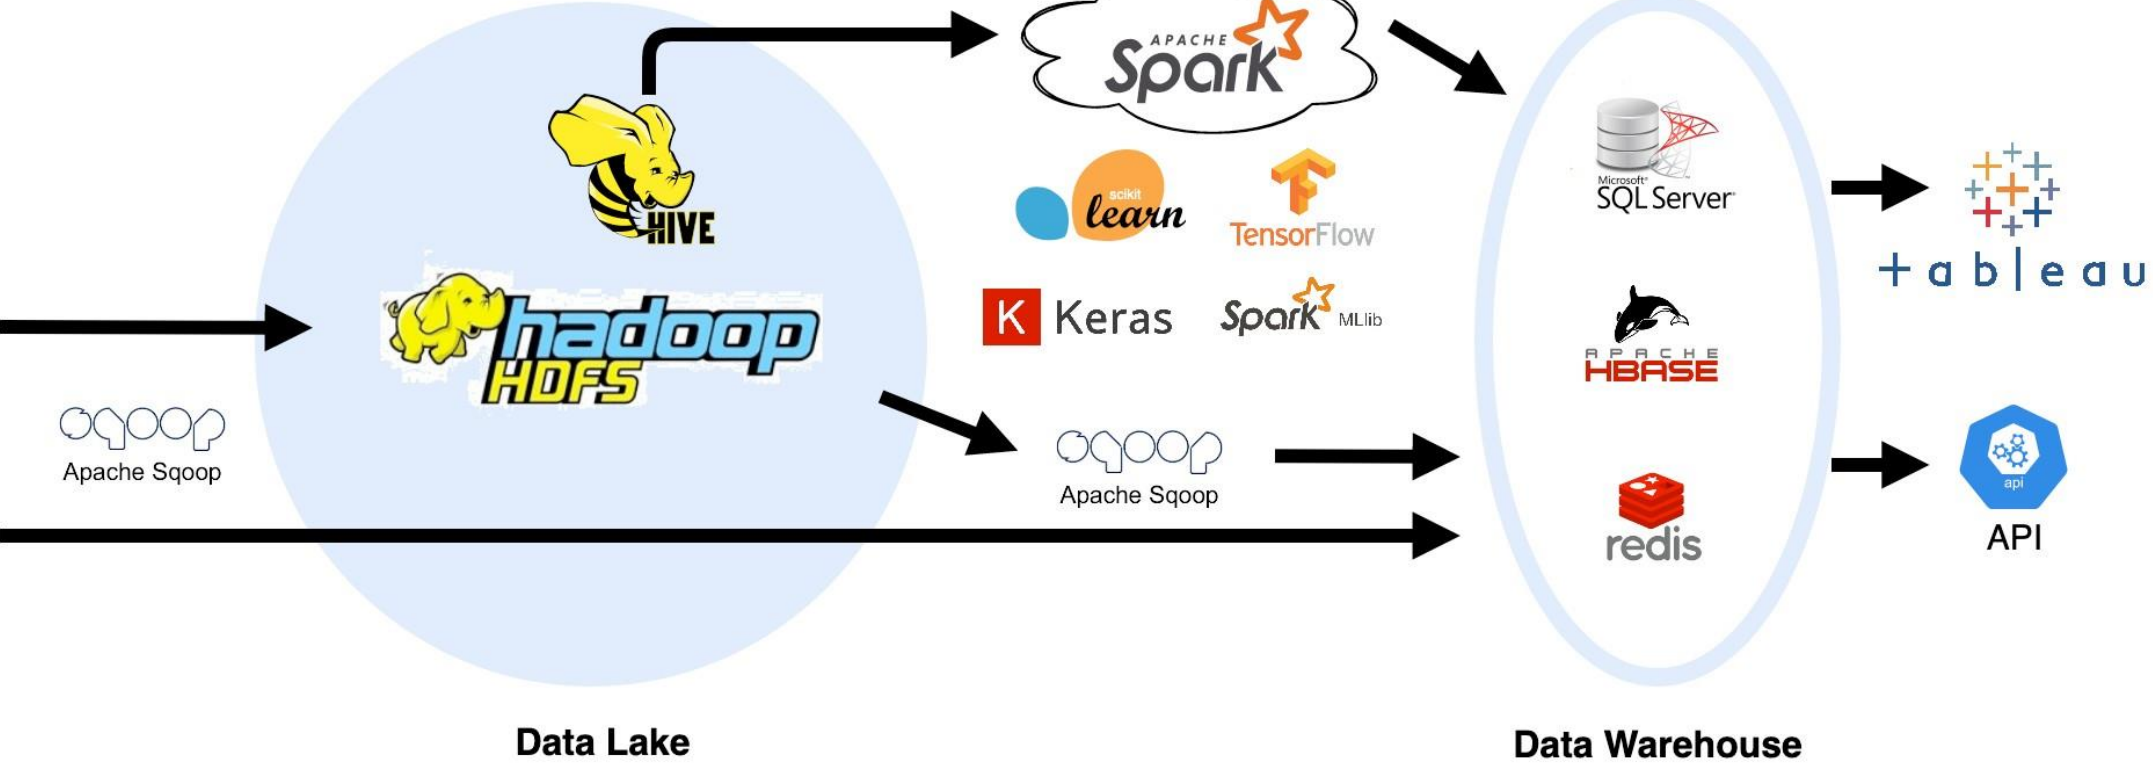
APACHE Spark

HIVE

hadoop HDFS

scikit learn

TensorFlow

K Keras

Spark MLlib

Apache Sqoop

Apache Sqoop

Microsoft SQL Server

APACHE HBASE

redis

+ a b | e a u

api

API

Data Lake

Data Warehouse